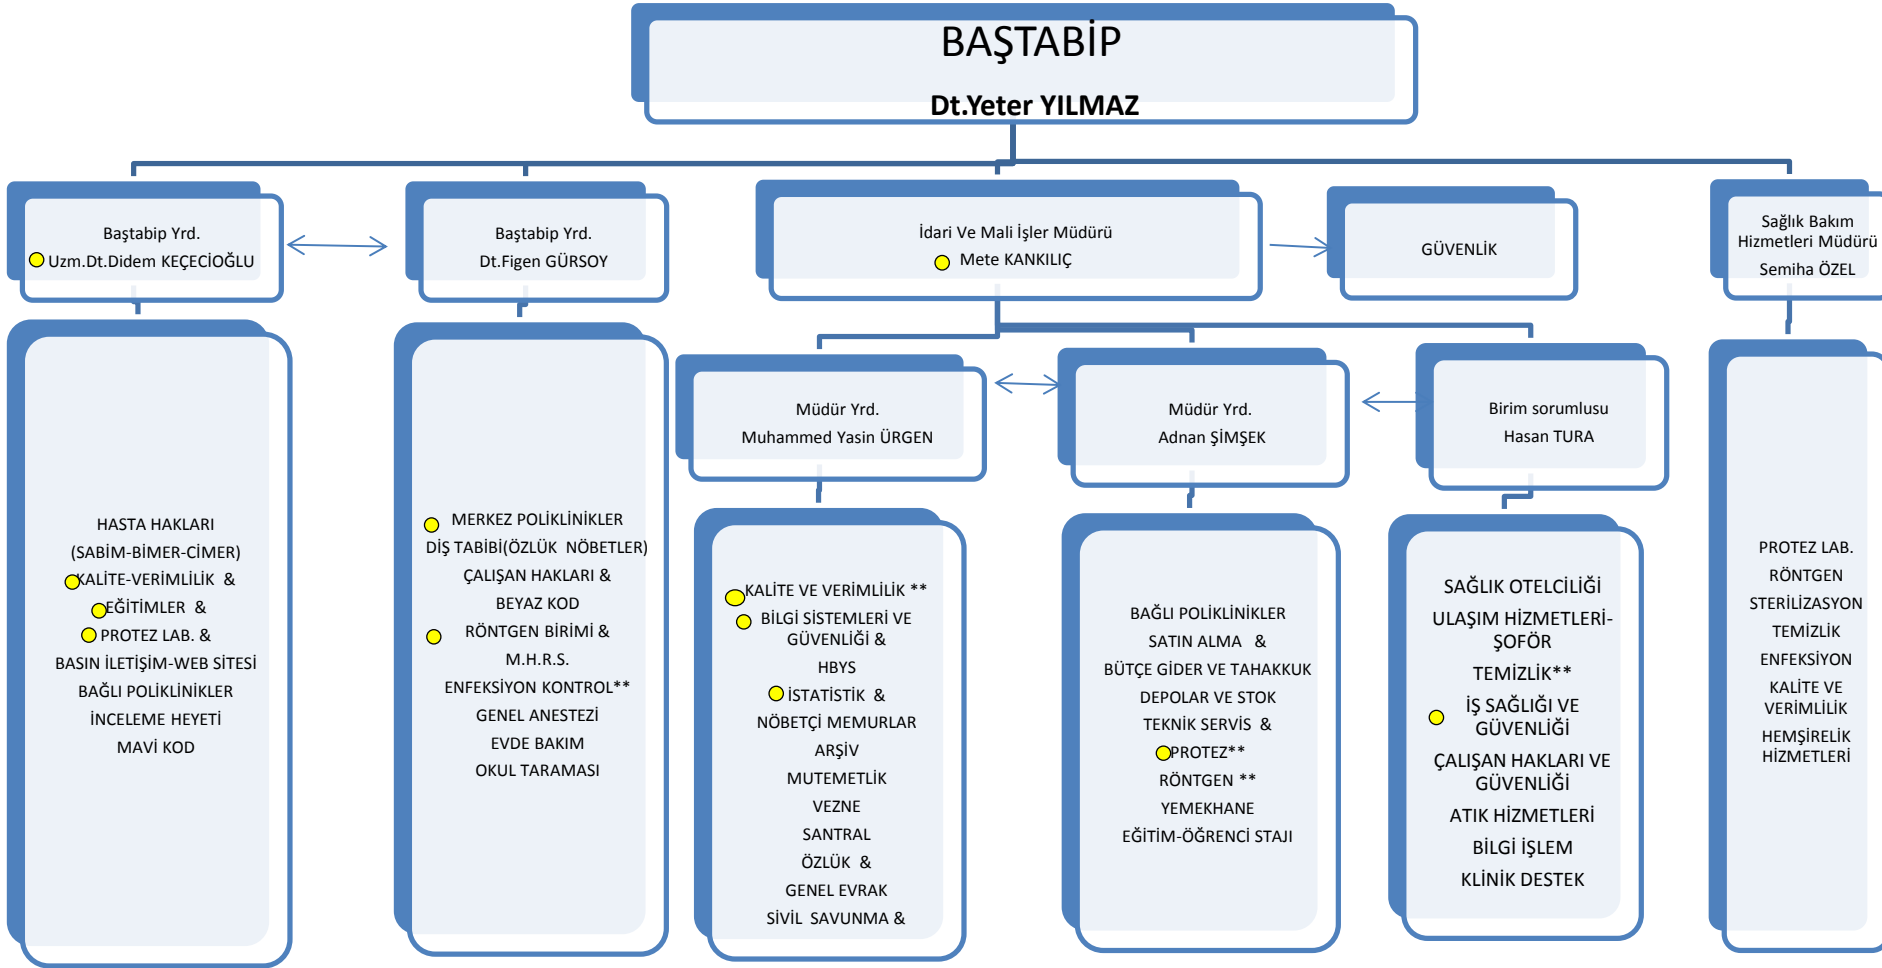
BAŞTABİP
Dt.Yeter YILMAZ

Baştabip Yrd.
Uzm.Dt.Didem KEÇECİOĞLU

Baştabip Yrd.
Dt.Figen GÜRSOY

İdari Ve Mali İşler Müdürü
Mete KANKILIÇ

GÜVENLİK

Sağlık Bakım Hizmetleri Müdürü
Semiha ÖZEL

HASTA HAKLARI
(SABİM-BİMER-CİMER)
KALİTE-VERİMLİLİK &
EĞİTİMLER &
PROTEZ LAB. &
BASIN İLETİŞİM-WEB SİTESİ
BAĞLI POLİKLİNİKLER
İNCELEME HEYETİ
MAVİ KOD

MERKEZ POLİKLİNİKLER
DİŞ TABİBİ(ÖZLÜK NÖBETLER)
ÇALIŞAN HAKLARI &
BEYAZ KOD
RÖNTGEN BİRİMİ &
M.H.R.S.
ENFEKSİYON KONTROL**
GENEL ANESTEZİ
EVDE BAKIM
OKUL TARAMASI

Müdür Yrd.
Muhammed Yasin ÜRGEN

Müdür Yrd.
Adnan ŞİMŞEK

Birim sorumlusu
Hasan TURA

KALİTE VE VERİMLİLİK **
BİLGİ SİSTEMLERİ VE GÜVENLİĞİ &
HBYS
İSTATİSTİK &
NÖBETÇİ MEMURLAR
ARŞİV
MUTEMETLİK
VEZNE
SANTRAL
ÖZLÜK &
GENEL EVRAK
SİVİL SAVUNMA &

BAĞLI POLİKLİNİKLER
SATIN ALMA &
BÜTÇE GİDER VE TAHAKKUK
DEPOLAR VE STOK
TEKNİK SERVİS &
PROTEZ**
RÖNTGEN **
YEMEKHANE
EĞİTİM-ÖĞRENCİ STAJI

SAĞLIK OTELCİLİĞİ
ULAŞIM HİZMETLERİ-ŞOFÖR
TEMİZLİK**
İŞ SAĞLIĞI VE GÜVENLİĞİ
ÇALIŞAN HAKLARI VE GÜVENLİĞİ
ATIK HİZMETLERİ
BİLGİ İŞLEM
KLİNİK DESTEK

PROTEZ LAB.
RÖNTGEN
STERİLİZASYON
TEMİZLİK
ENFEKSİYON
KALİTE VE VERİMLİLİK
HEMŞİRELİK HİZMETLERİ